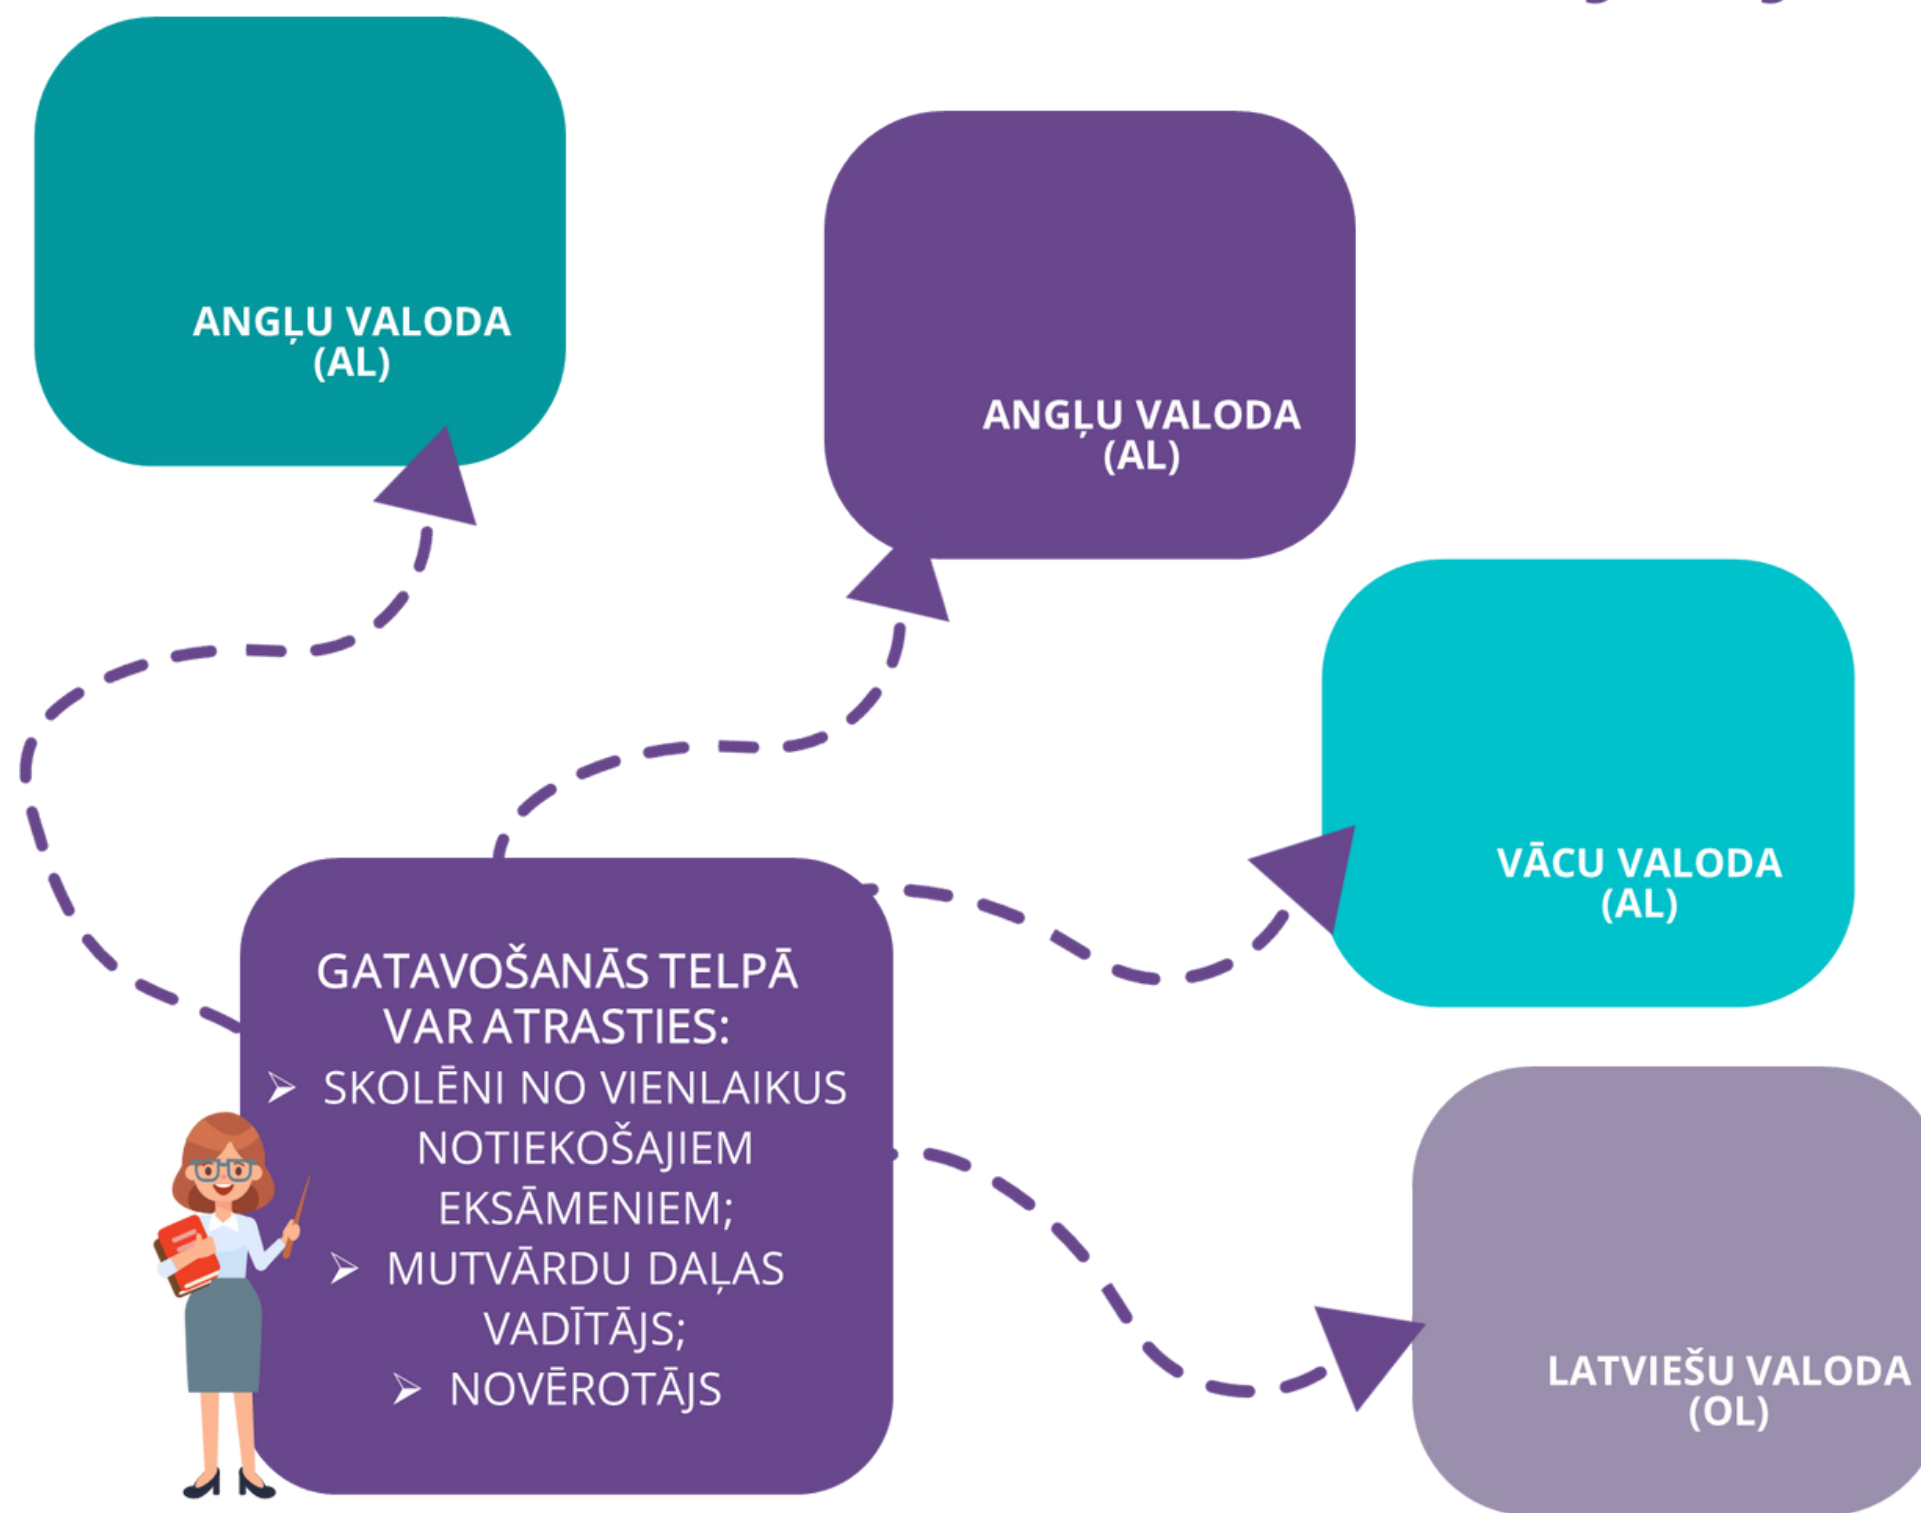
ANGĻU VALODA
(AL)

ANGĻU VALODA
(AL)

VĀCU VALODA
(AL)

GATAVOŠANĀS TELPĀ VAR ATRASTIES:
➢ SKOLĒNI NO VIENLAIKUS NOTIEKOŠAJIEM EKSĀMENIEM;
➢ MUTVĀRDU DAĻAS VADĪTĀJS;
➢ NOVĒROTĀJS

LATVIEŠU VALODA
(OL)